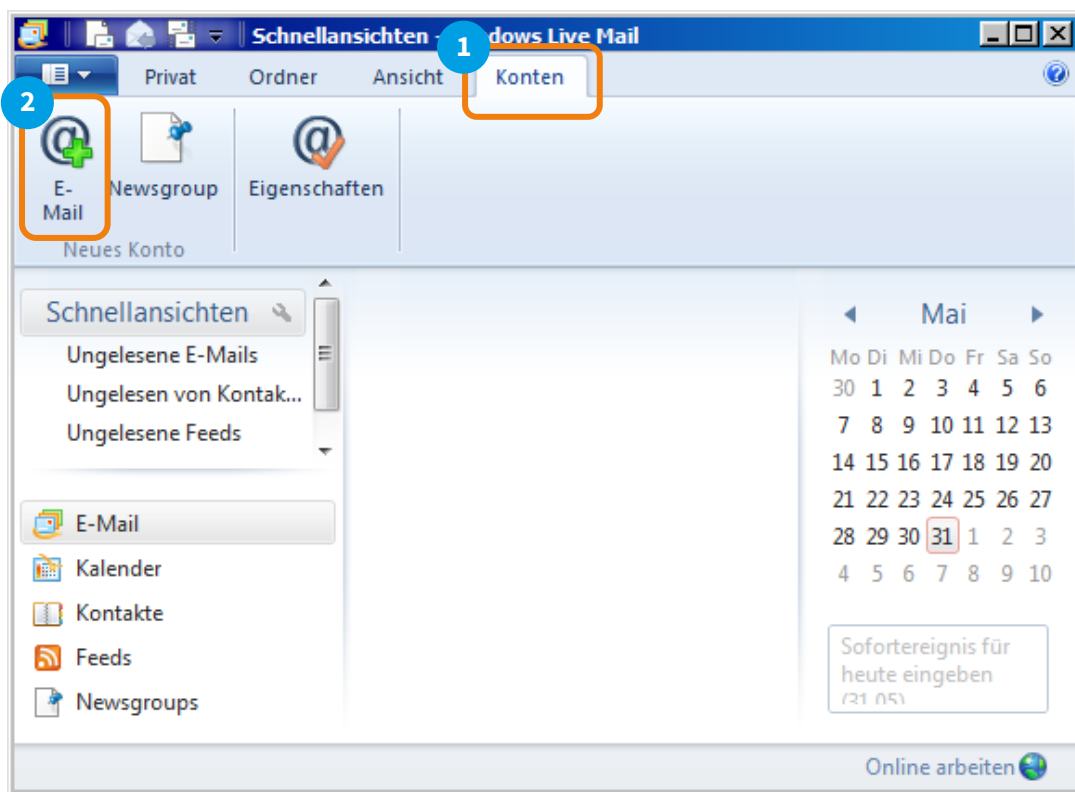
Schnellansichten - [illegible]dows Live Mail

1

Privat Ordner Ansicht Konten

2

E-Mail Newsgroup Eigenschaften

Neues Konto

Schnellansichten

Ungelesene E-Mails

Ungelesen von Kontak...

Ungelesene Feeds

E-Mail

Kalender

Kontakte

Feeds

Newsgroups

Mai

| Mo | Di | Mi | Do | Fr | Sa | So |
|---|---|---|---|---|---|---|
| 30 | 1 | 2 | 3 | 4 | 5 | 6 |
| 7 | 8 | 9 | 10 | 11 | 12 | 13 |
| 14 | 15 | 16 | 17 | 18 | 19 | 20 |
| 21 | 22 | 23 | 24 | 25 | 26 | 27 |
| 28 | 29 | 30 | 31 | 1 | 2 | 3 |
| 4 | 5 | 6 | 7 | 8 | 9 | 10 |

Sofortereignis für heute eingeben (31.05)

Online arbeiten